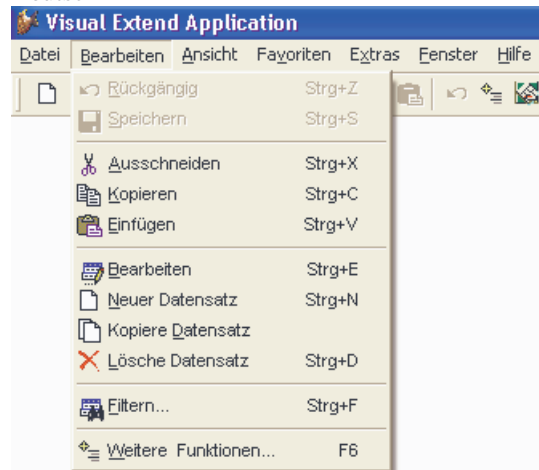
Visual Extend Application

Datei Bearbeiten Ansicht Favoriten Extras Fenster Hilfe

Rückgängig Strg+Z
Speichern Strg+S
Ausschneiden Strg+X
Kopieren Strg+C
Einfügen Strg+V
Bearbeiten Strg+E
Neuer Datensatz Strg+N
Kopiere Datensatz
Lösche Datensatz Strg+D
Filtern... Strg+F
Weitere Funktionen... F6